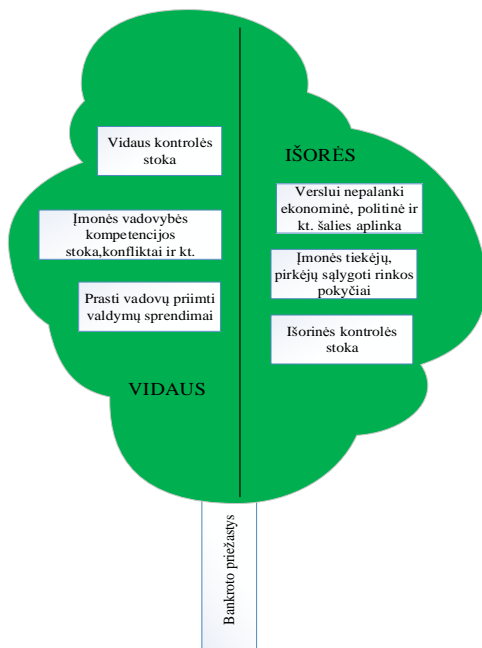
Vidaus kontrolės stoka

Įmonės vadovybės kompetencijos stoka,konfliktai ir kt.

Prasti vadovų priimti valdymų sprendimai

VIDAUS

IŠORĖS

Verslui nepalanki ekonominė, politinė ir kt. šalies aplinka

Įmonės tiekėjų, pirkėjų sąlygoti rinkos pokyčiai

Išorinės kontrolės stoka

Bankroto priežastys